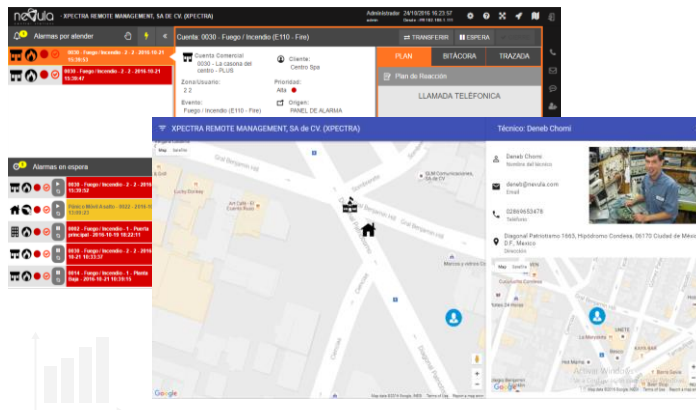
nevula - XPECTRA REMOTE MANAGEMENT, SA de CV. (XPECTRA)

Administrador: admin 24/10/2018 16:23:57

Alarmas por atender

0030 - Fuego / Incendio - 2 - 2 - 2016-10-21 15:39:53

0030 - Fuego / Incendio - 2 - 2 - 2016-10-21 15:36:47

Cuenta: 0030 - Fuego / Incendio (E110 - Fire)

TRANSFERIR

ESPERA

Cuenta Comercial:
0030 - La casona del centro - PLUS

Cliente:
Centro Spa

Zona/Usuario:
2 2

Prioridad:
Alta

Evento:
Fuego / Incendio (E110 - Fire)

Origen:
PANEL DE ALARMA

PLAN

BITÁCORA

TRAZADA

Plan de Reacción

LLAMADA TELEFÓNICA

Alarmas en espera

0030 - Fuego / Incendio - 2 - 2 - 2016 15:39:52

Pánico / Médico / Asalto - 0022 - 2016 13:03:23

0002 - Fuego / Incendio - 1 - Puerta principal - 2016-10-19 19:22:11

0030 - Fuego / Incendio - 2 - 2 - 2016-10-21 10:33:37

0014 - Fuego / Incendio - 1 - Planta Baja - 2016-10-21 10:39:15

XPECTRA REMOTE MANAGEMENT, SA de CV. (XPECTRA)

Map Satellite

Google

Map data ©2016 Google, INEGI Terms of Use Report a map error

Técnico: Deneb Chomi

Deneb Chomi
Nombre del técnico

deneb@nevula.com
Email

52869653478
Teléfono

Diagonal Patriotismo 1663, Hipódromo Condesa, 06170 Ciudad de México, D.F., México
Dirección

Map Satellite

Google

Map data ©2016 Google, INEGI Terms of Use Report a map error